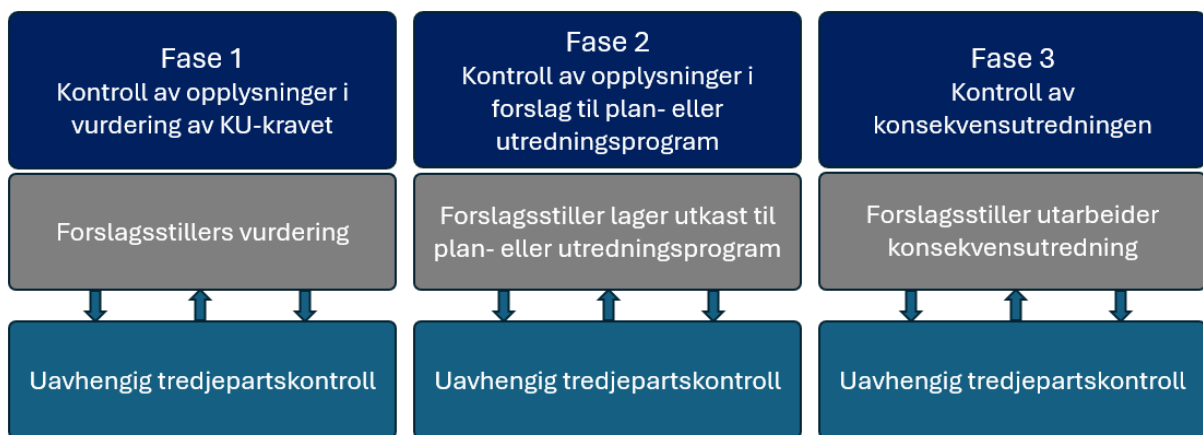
Fase 1
Kontroll av opplysninger i vurdering av KU-kravet

Forslagsstillers vurdering

Uavhengig tredjepartskontroll

Fase 2
Kontroll av opplysninger i forslag til plan- eller utredningsprogram

Forslagsstiller lager utkast til plan- eller utredningsprogram

Uavhengig tredjepartskontroll

Fase 3
Kontroll av konsekvensutredningen

Forslagsstiller utarbeider konsekvensutredning

Uavhengig tredjepartskontroll